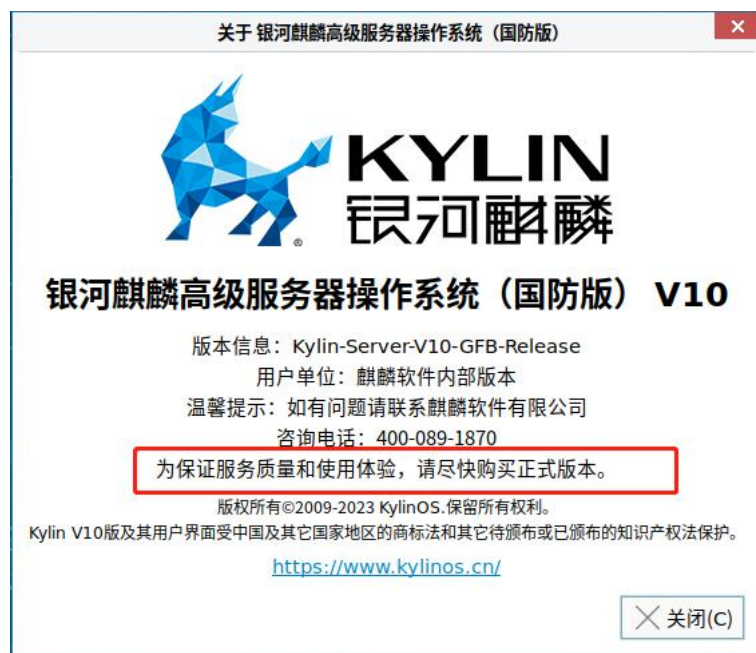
关于 银河麒麟高级服务器操作系统（国防版）

KYLIN
银河麒麟

银河麒麟高级服务器操作系统（国防版） V10

版本信息：Kylin-Server-V10-GFB-Release
用户单位：麒麟软件内部版本
温馨提示：如有问题请联系麒麟软件有限公司
咨询电话：400-089-1870
为保证服务质量和使用体验，请尽快购买正式版本。

版权所有©2009-2023 KylinOS.保留所有权利。
Kylin V10版及其用户界面受中国及其它国家地区的商标法和其它待颁布或已颁布的知识产权法保护。

https://www.kylinos.cn/

关闭(C)